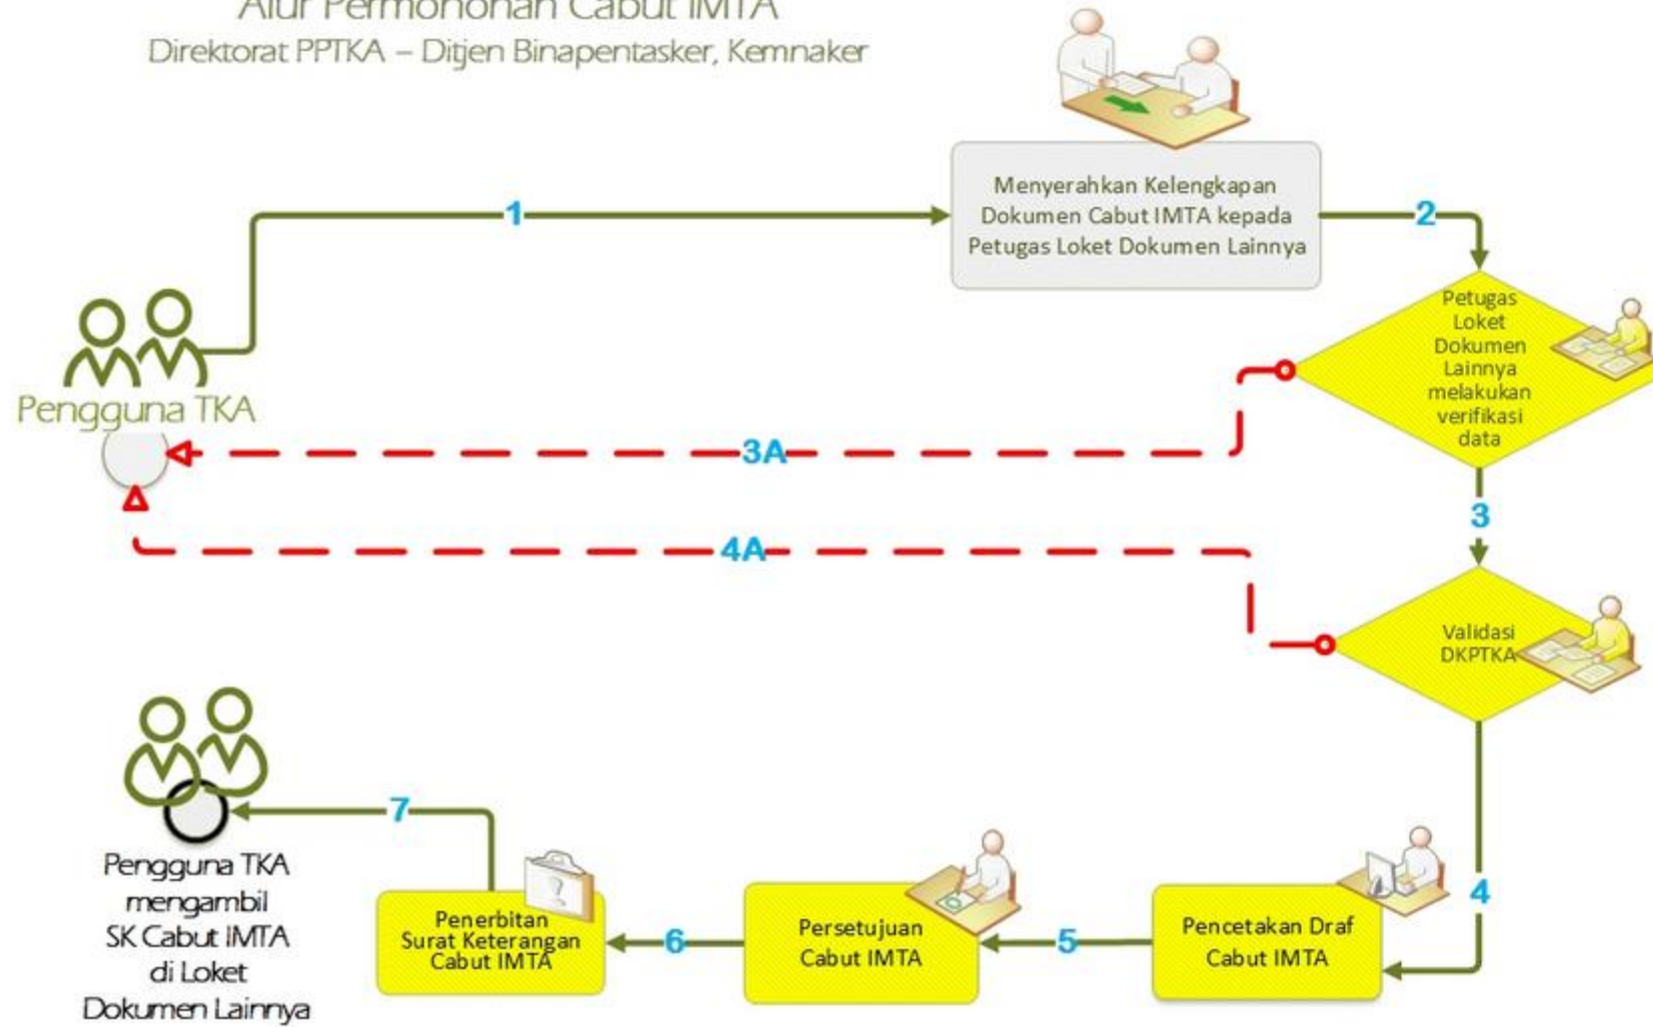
Alur Permohonan Cabut IMTA
Direktorat PPTKA – Ditjen Binapentasker, Kemnaker

Menyerahkan Kelengkapan Dokumen Cabut IMTA kepada Petugas Loket Dokumen Lainnya

1

2

Pengguna TKA

Petugas Loket Dokumen Lainnya melakukan verifikasi data

3A

3

4A

Validasi DKPTKA

4

Pengguna TKA mengambil SK Cabut IMTA di Loket Dokumen Lainnya

7

Penerbitan Surat Keterangan Cabut IMTA

6

Persetujuan Cabut IMTA

5

Pencetakan Draf Cabut IMTA